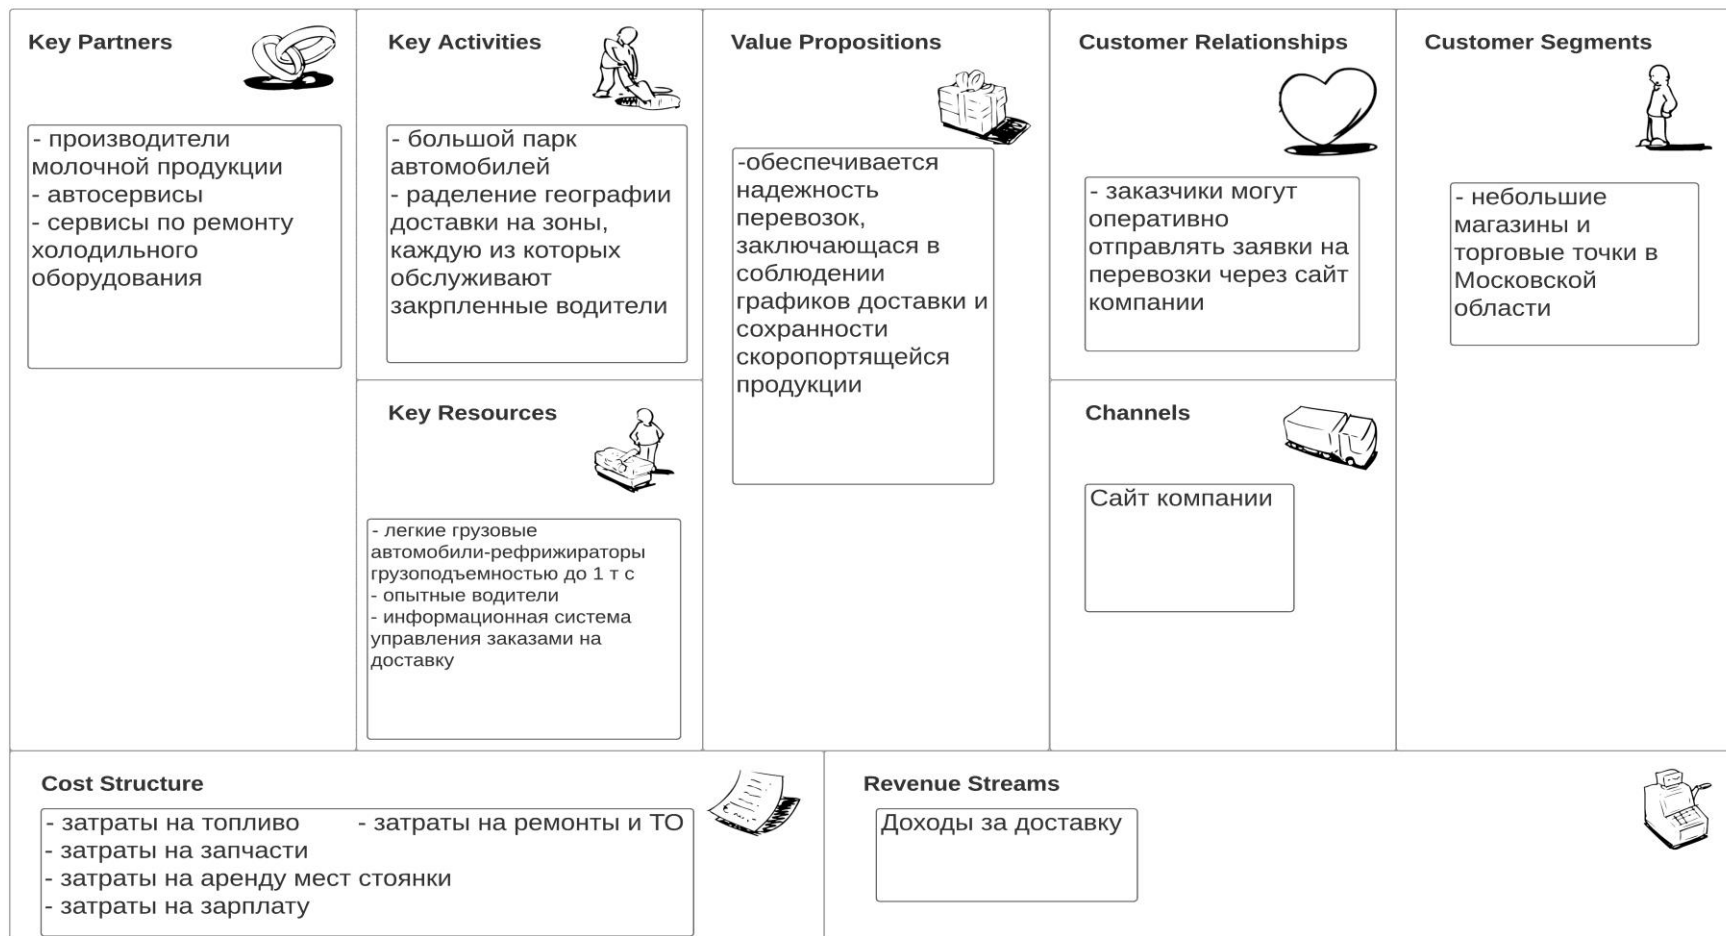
Key Partners

- производители молочной продукции
- автосервисы
- сервисы по ремонту холодильного оборудования

Key Activities

- большой парк автомобилей
- раделение географии доставки на зоны, каждую из которых обслуживают закрпленные водители

Key Resources

- легкие грузовые автомобили-рефрижираторы грузоподъемностью до 1 т с
- опытные водители
- информационная система управления заказами на доставку

Value Propositions

-обеспечивается надежность перевозок, заключающаяся в соблюдении графиков доставки и сохранности скоропортящейся продукции

Customer Relationships

- заказчики могут оперативно отправлять заявки на перевозки через сайт компании

Channels

Сайт компании

Customer Segments

- небольшие магазины и торговые точки в Московской области

Cost Structure

- затраты на топливо - затраты на ремонты и ТО
- затраты на запчасти
- затраты на аренду мест стоянки
- затраты на зарплату

Revenue Streams

Доходы за доставку